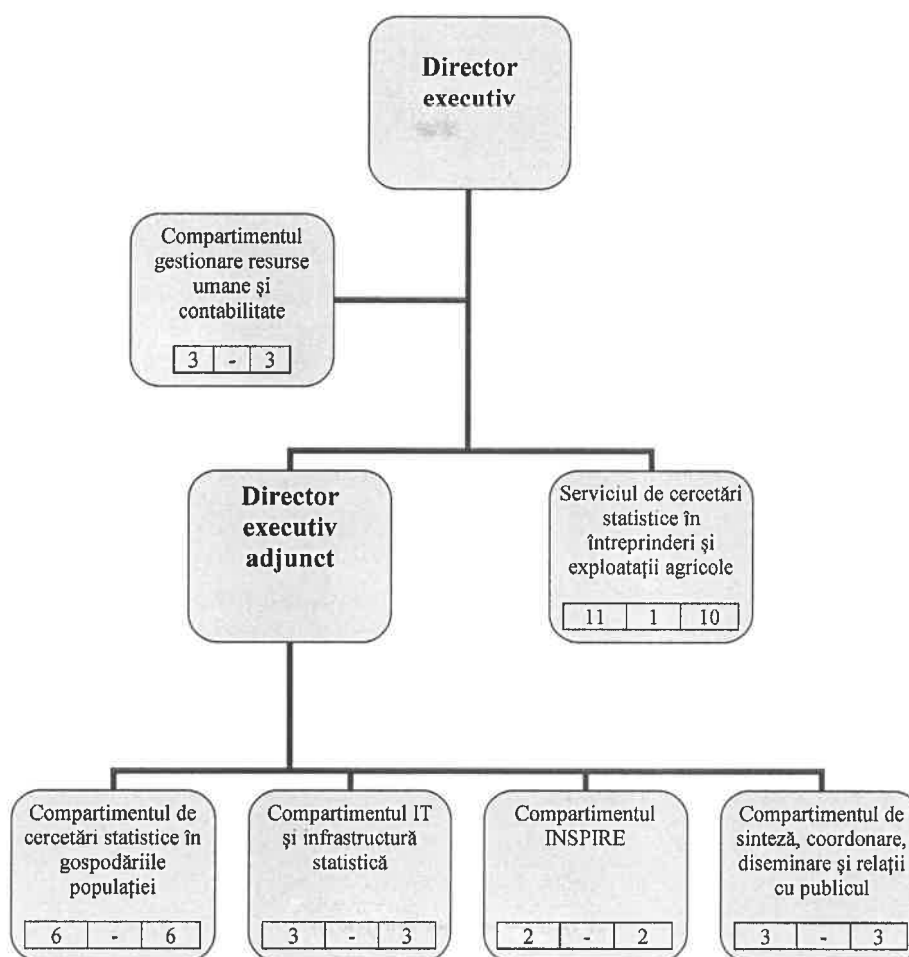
**Director executiv**

Compartimentul gestionare resurse umane şi contabilitate

| 3 | - | 3 |
|---|---|---|

**Director executiv adjunct**

Serviciul de cercetări statistice în întreprinderi şi exploataţii agricole

| 11 | 1 | 10 |
|---|---|---|

Compartimentul de cercetări statistice în gospodăriile populaţiei

| 6 | - | 6 |
|---|---|---|

Compartimentul IT şi infrastructură statistică

| 3 | - | 3 |
|---|---|---|

Compartimentul INSPIRE

| 2 | - | 2 |
|---|---|---|

Compartimentul de sinteză, coordonare, diseminare şi relaţii cu publicul

| 3 | - | 3 |
|---|---|---|